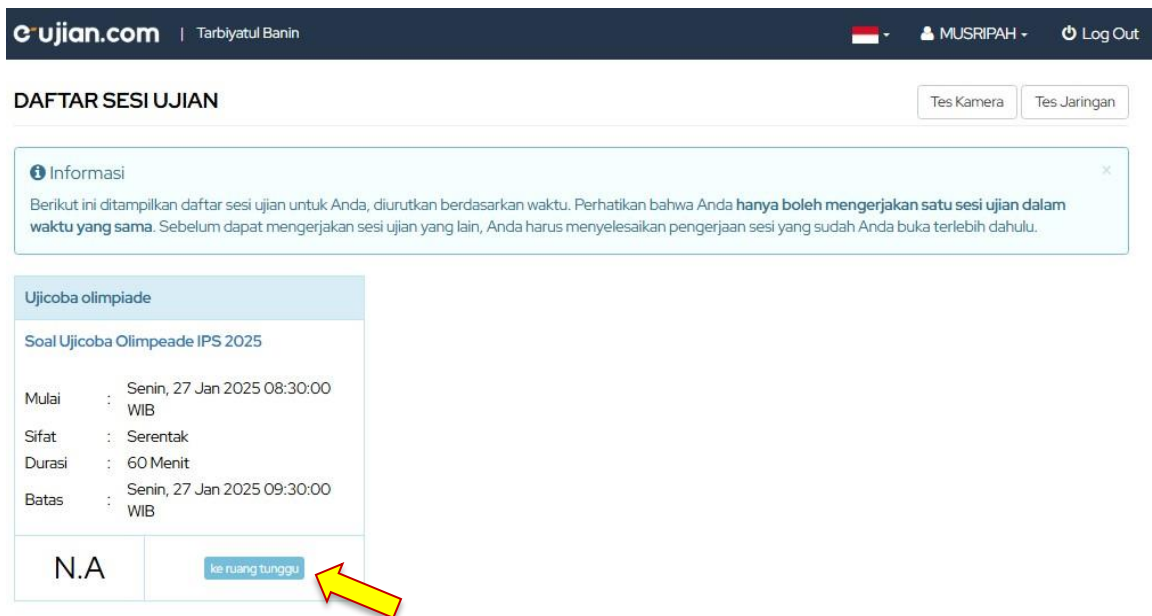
e-ujian.com | Tarbiyatul Banin

MUSRIPAH

Log Out

DAFTAR SESI UJIAN

Tes Kamera

Tes Jaringan

Informasi

×

Berikut ini ditampilkan daftar sesi ujian untuk Anda, diurutkan berdasarkan waktu. Perhatikan bahwa Anda **hanya boleh mengerjakan satu sesi ujian dalam waktu yang sama**. Sebelum dapat mengerjakan sesi ujian yang lain, Anda harus menyelesaikan pengerjaan sesi yang sudah Anda buka terlebih dahulu.

Ujicoba olimpiade

Soal Ujicoba Olimpeade IPS 2025

| | | |
|---|---|---|
| Mulai | : | Senin, 27 Jan 2025 08:30:00 WIB |
| Sifat | : | Serentak |
| Durasi | : | 60 Menit |
| Batas | : | Senin, 27 Jan 2025 09:30:00 WIB |

N.A

ke ruang tunggu